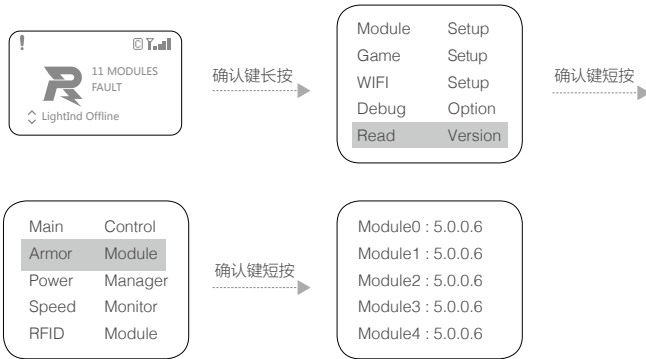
!

11 MODULES
FAULT

LightInd Offline

确认键长按

| Module | Setup |
|---|---|
| Game | Setup |
| WIFI | Setup |
| Debug | Option |
| Read | Version |

确认键短按

| Main | Control |
|---|---|
| Armor | Module |
| Power | Manager |
| Speed | Monitor |
| RFID | Module |

确认键短按

Module0 : 5.0.0.6
Module1 : 5.0.0.6
Module2 : 5.0.0.6
Module3 : 5.0.0.6
Module4 : 5.0.0.6